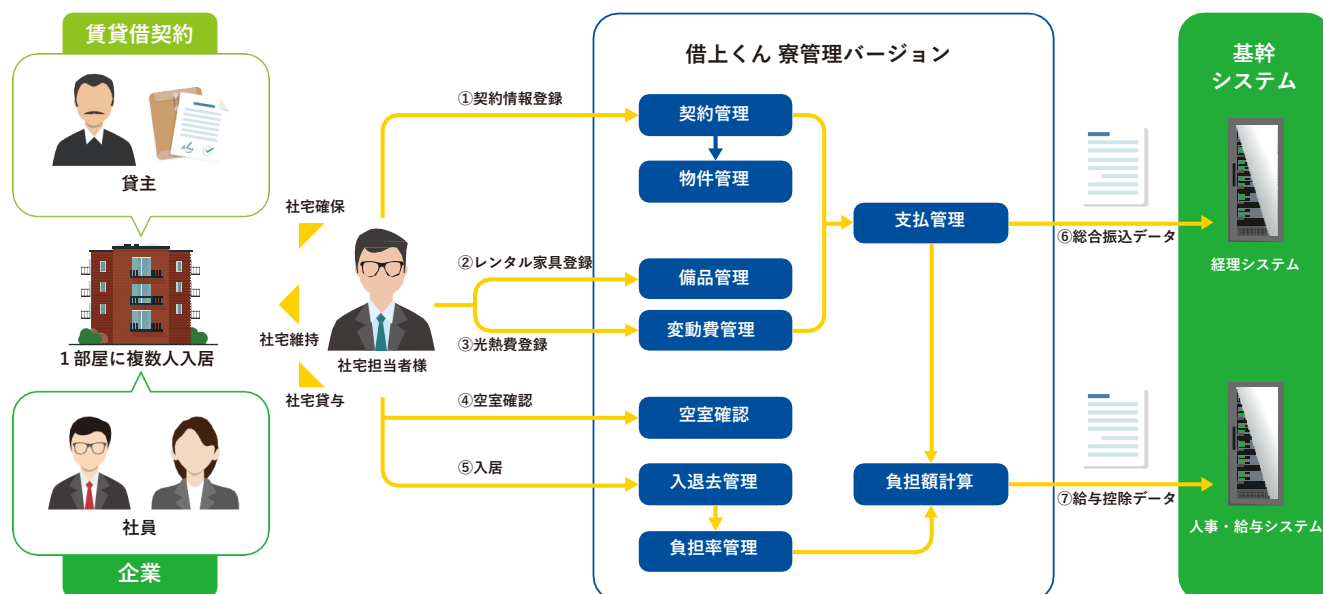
賃貸借契約

貸主

1部屋に複数人入居

社員

企業

社宅確保

社宅維持

社宅貸与

社宅担当者様

①契約情報登録

②レンタル家具登録

③光熱費登録

④空室確認

⑤入居

借上くん 寮管理バージョン

契約管理

物件管理

備品管理

変動費管理

空室確認

入退去管理

負担率管理

支払管理

負担額計算

⑥総合振込データ

⑦給与控除データ

基幹
システム

経理システム

人事・給与システム